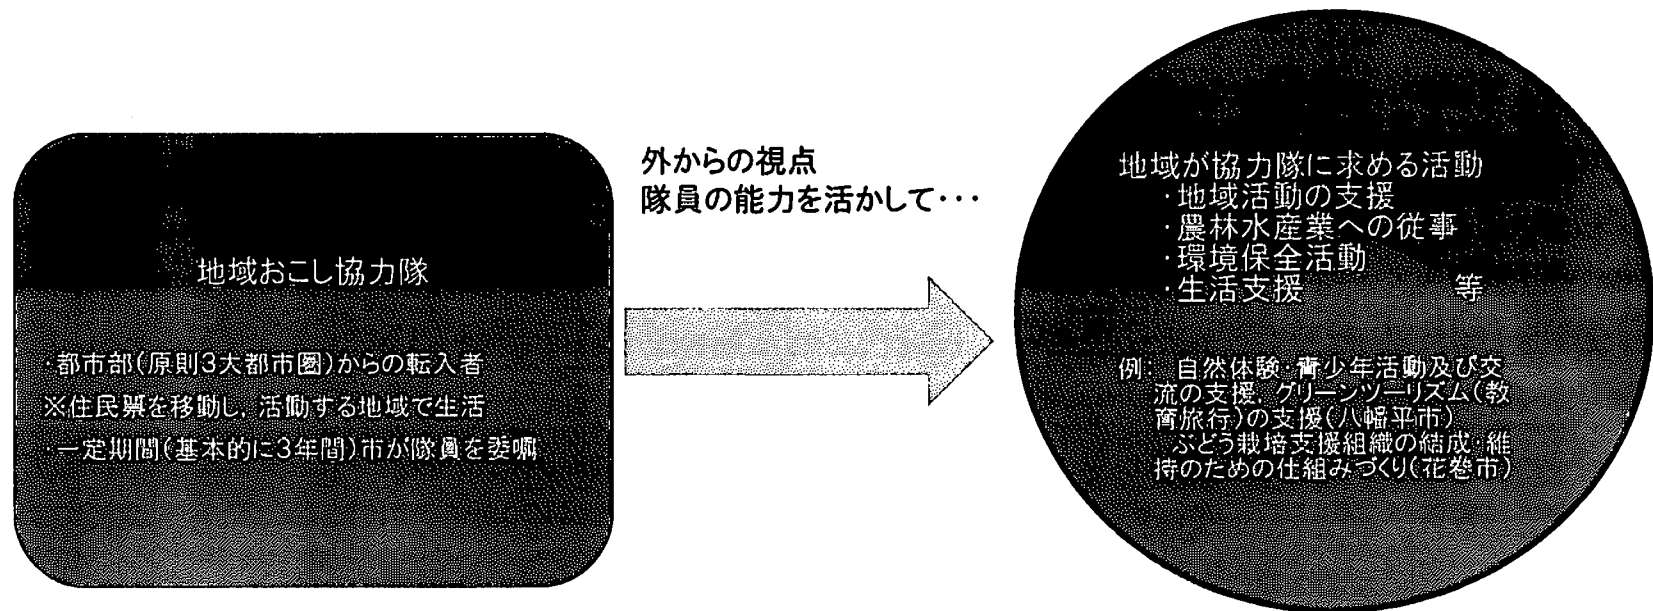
地域おこし協力隊

・都市部(原則3大都市圏)からの転入者
※住民票を移動し，活動する地域で生活
・一定期間(基本的に3年間)市が隊員を委嘱

外からの視点
隊員の能力を活かして・・・

地域が協力隊に求める活動
・地域活動の支援
・農林水産業への従事
・環境保全活動
・生活支援　等

例：自然体験・青少年活動及び交流の支援，グリーンツーリズム(教育旅行)の支援(八幡平市)
ぶどう栽培支援組織の結成・維持のための仕組みづくり(花巻市)